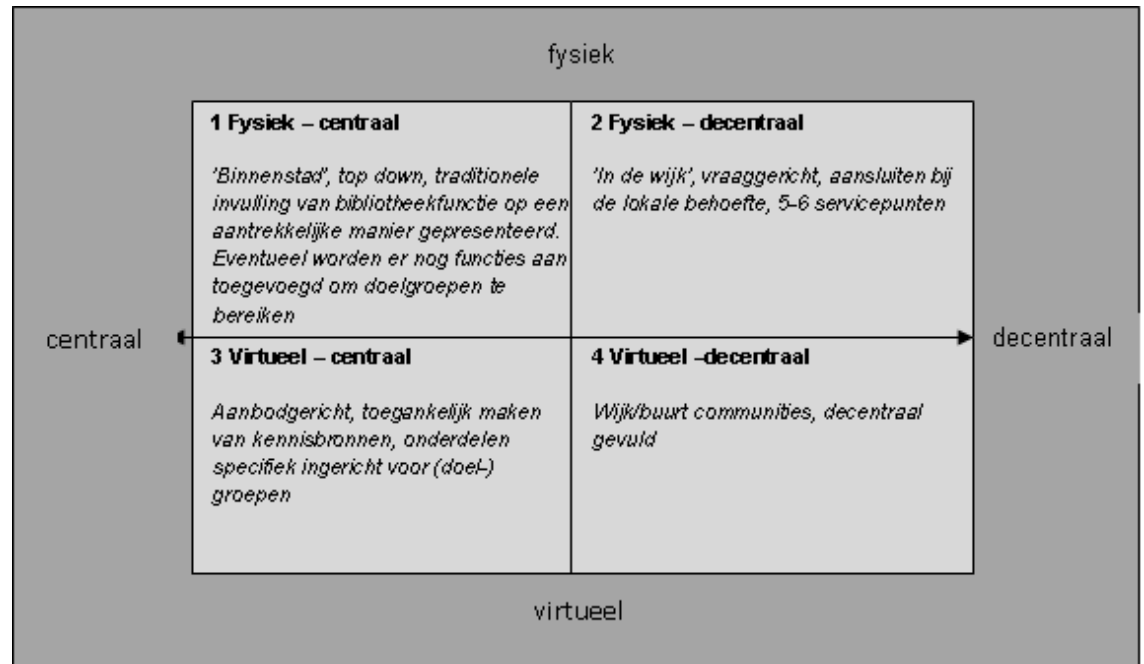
fysiek

centraal

decentraal

| 1 Fysiek – centraal<br><br>'Binnenstad', top down, traditionele invulling van bibliotheekfunctie op een aantrekkelijke manier gepresenteerd. Eventueel worden er nog functies aan toegevoegd om doelgroepen te bereiken | 2 Fysiek – decentraal<br><br>'In de wijk', vraaggericht, aansluiten bij de lokale behoefte, 5-6 servicepunten |
|---|---|
| 3 Virtueel – centraal<br><br>Aanbodgericht, toegankelijk maken van kennisbronnen, onderdelen specifiek ingericht voor (doel-) groepen | 4 Virtueel –decentraal<br><br>Wijk/buurt communities, decentraal gevuld |

virtueel